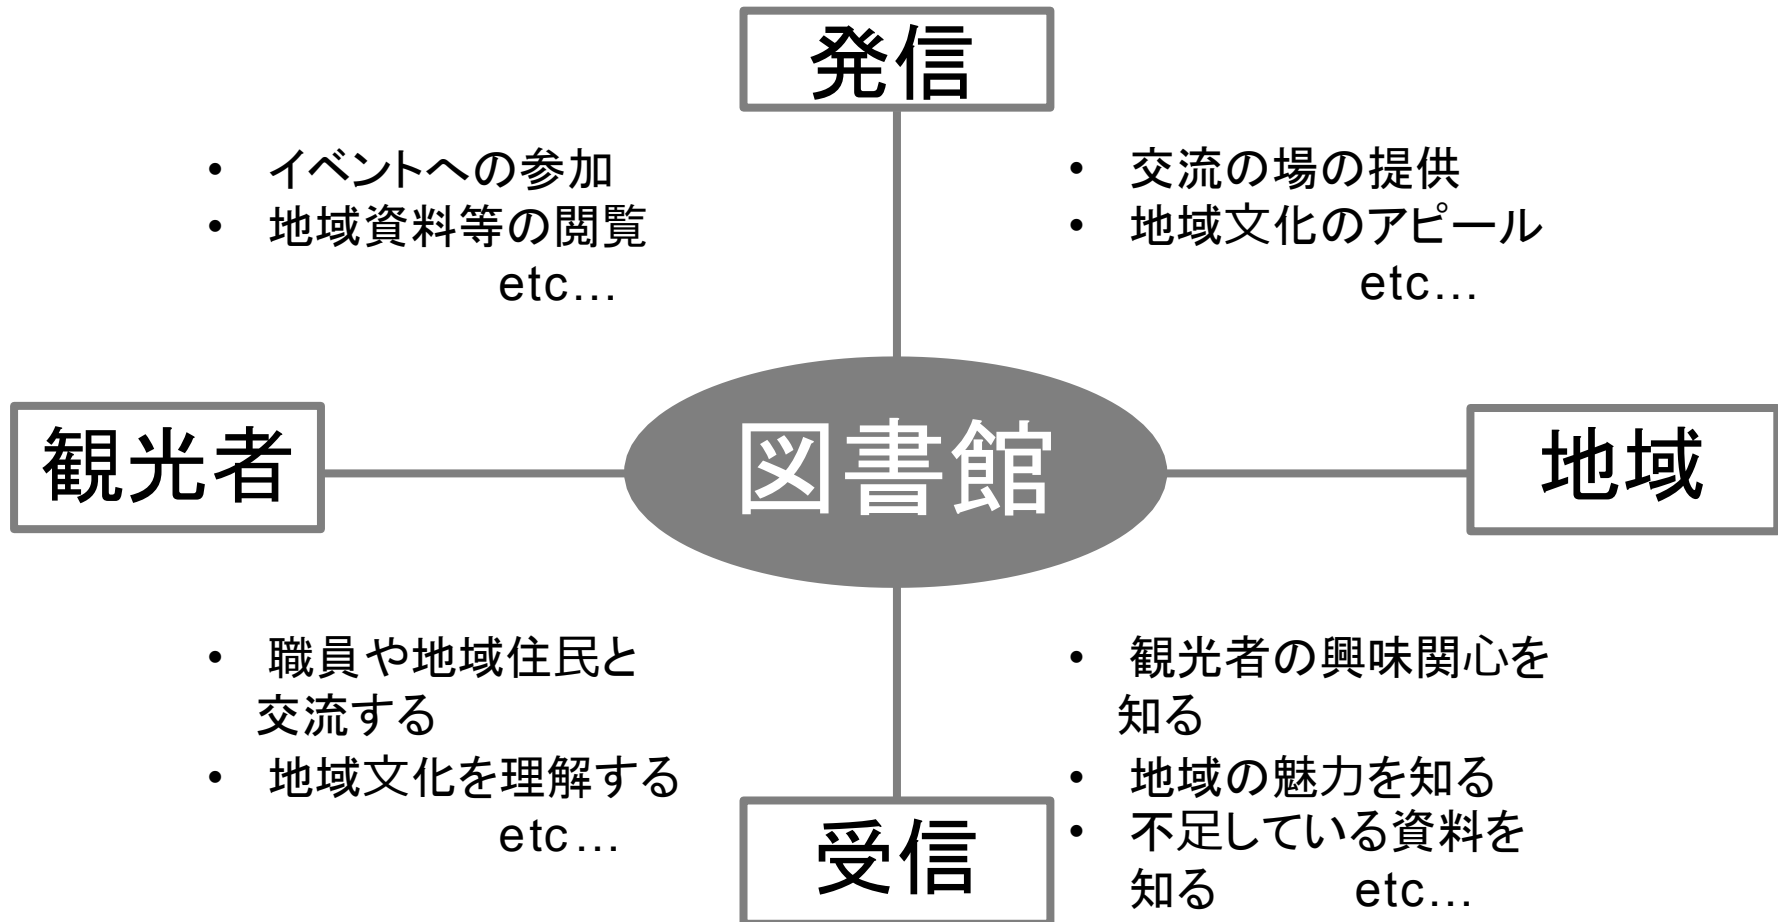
発信

• イベントへの参加
• 地域資料等の閲覧
etc…

• 交流の場の提供
• 地域文化のアピール
etc…

観光者

図書館

地域

• 職員や地域住民と交流する
• 地域文化を理解する
etc…

• 観光者の興味関心を知る
• 地域の魅力を知る
• 不足している資料を知る etc…

受信